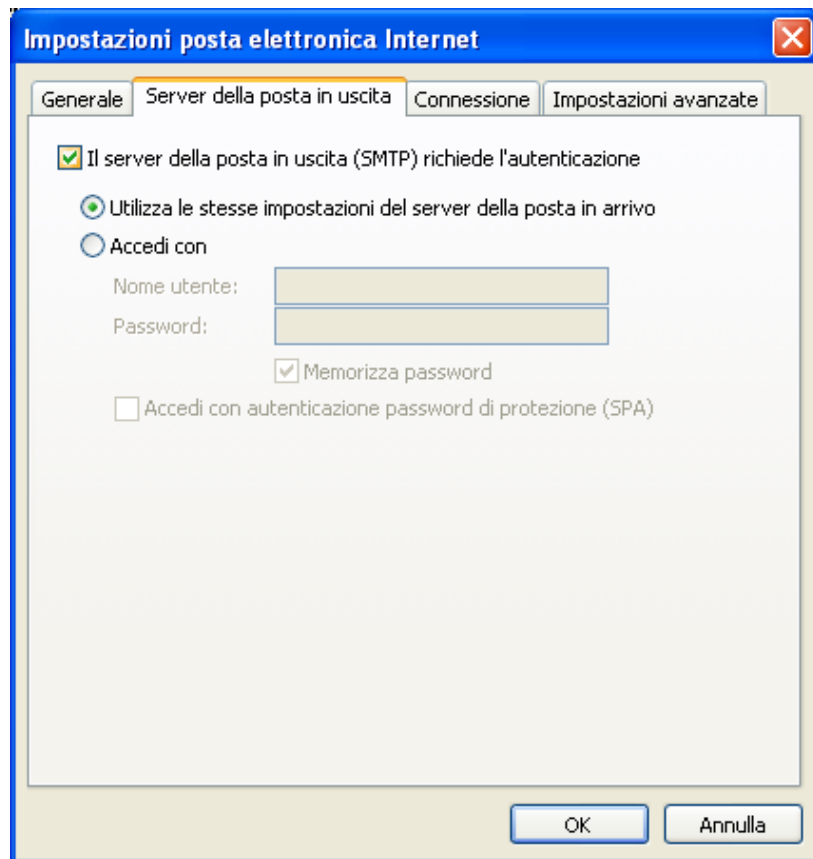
Impostazioni posta elettronica Internet

Generale | Server della posta in uscita | Connessione | Impostazioni avanzate

Il server della posta in uscita (SMTP) richiede l'autenticazione

Utilizza le stesse impostazioni del server della posta in arrivo

Accedi con

Nome utente:

Password:

Memorizza password

Accedi con autenticazione password di protezione (SPA)

OK

Annulla